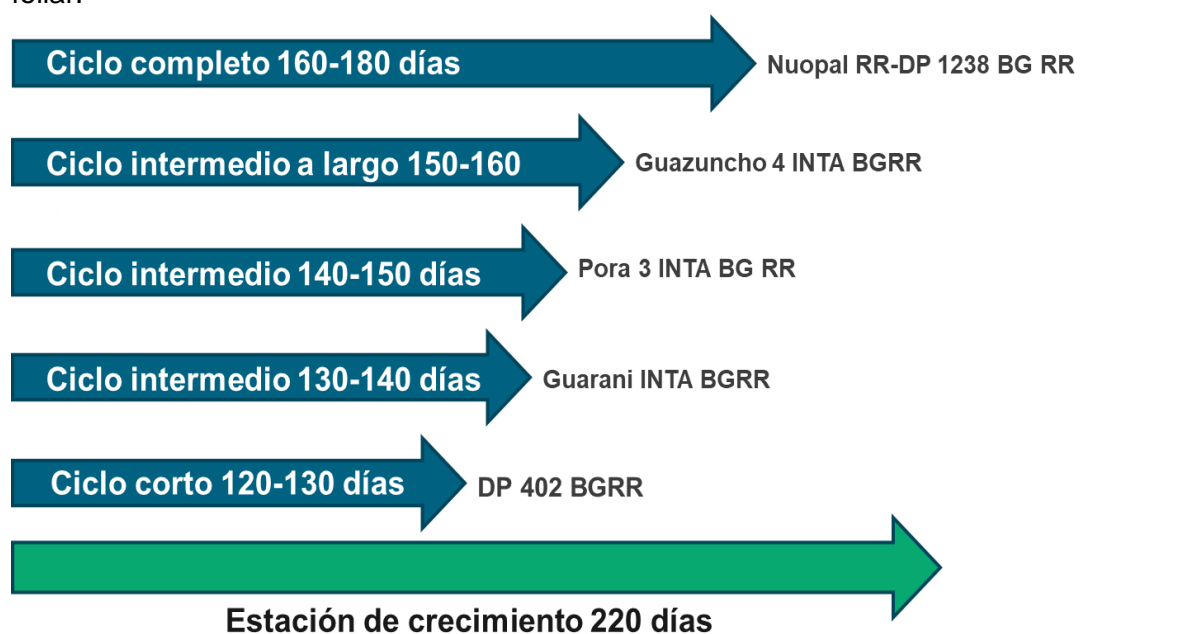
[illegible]

Ciclo completo 160-180 días
Nuopal RR-DP 1238 BG RR

Ciclo intermedio a largo 150-160
Guazuncho 4 INTA BGRR

Ciclo intermedio 140-150 días
Pora 3 INTA BG RR

Ciclo intermedio 130-140 días
Guarani INTA BGRR

Ciclo corto 120-130 días
DP 402 BGRR

Estación de crecimiento 220 días